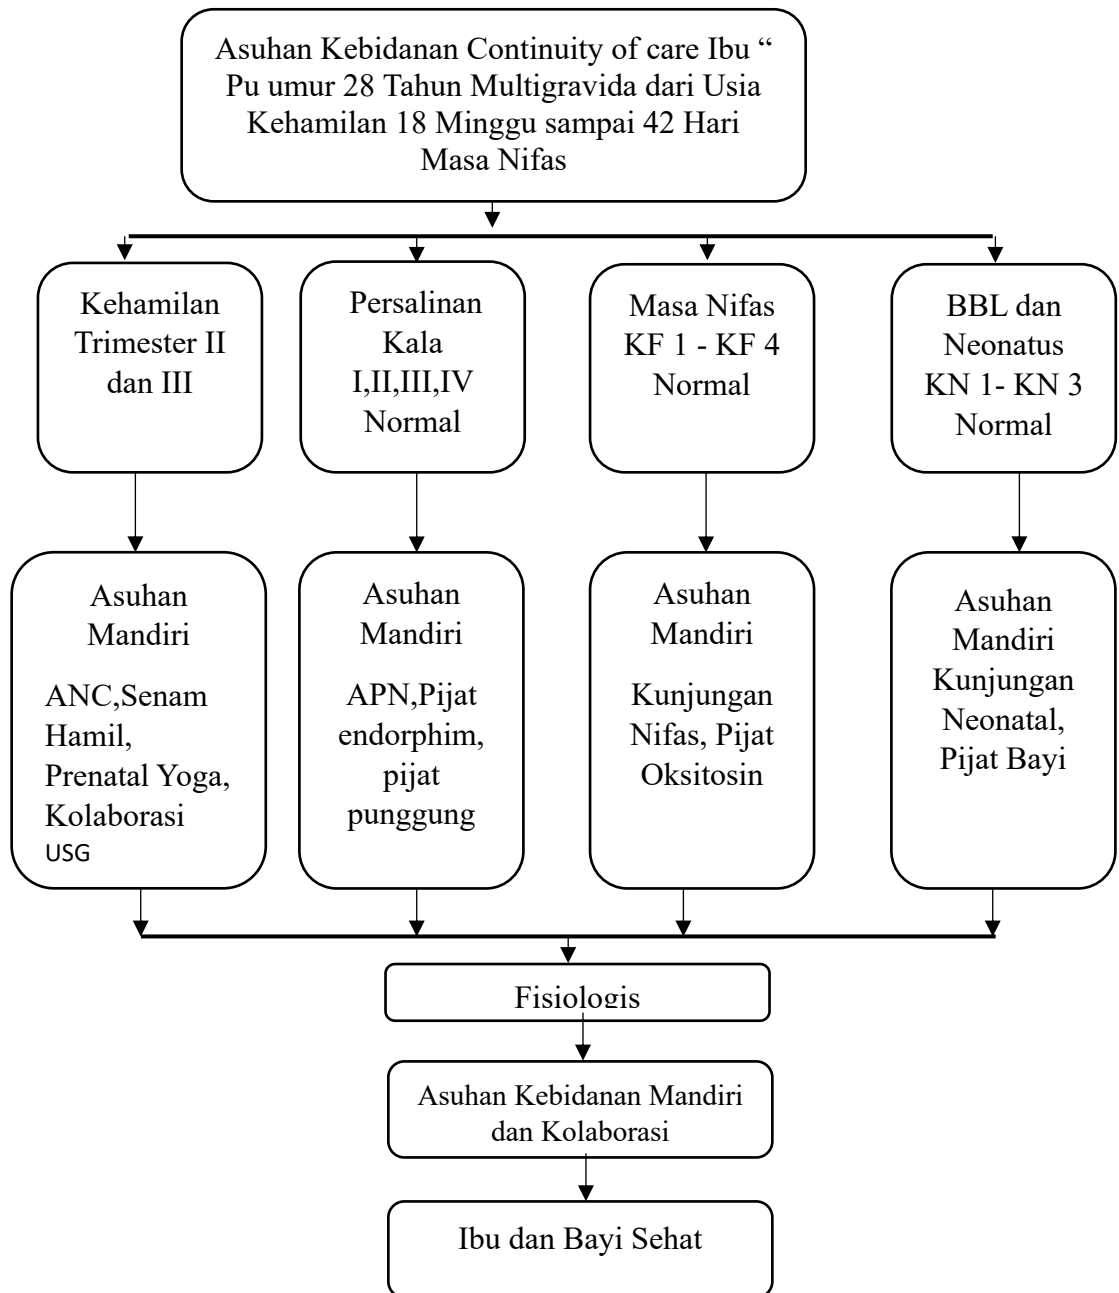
Asuhan Kebidanan Continuity of care Ibu " Pu umur 28 Tahun Multigravida dari Usia Kehamilan 18 Minggu sampai 42 Hari Masa Nifas

Kehamilan Trimester II dan III

Persalinan Kala I,II,III,IV Normal

Masa Nifas KF 1 - KF 4 Normal

BBL dan Neonatus KN 1- KN 3 Normal

Asuhan Mandiri

ANC,Senam Hamil, Prenatal Yoga, Kolaborasi USG

Asuhan Mandiri

APN,Pijat endorphim, pijat punggung

Asuhan Mandiri

Kunjungan Nifas, Pijat Oksitosin

Asuhan Mandiri Kunjungan Neonatal, Pijat Bayi

Fisiologis

Asuhan Kebidanan Mandiri dan Kolaborasi

Ibu dan Bayi Sehat